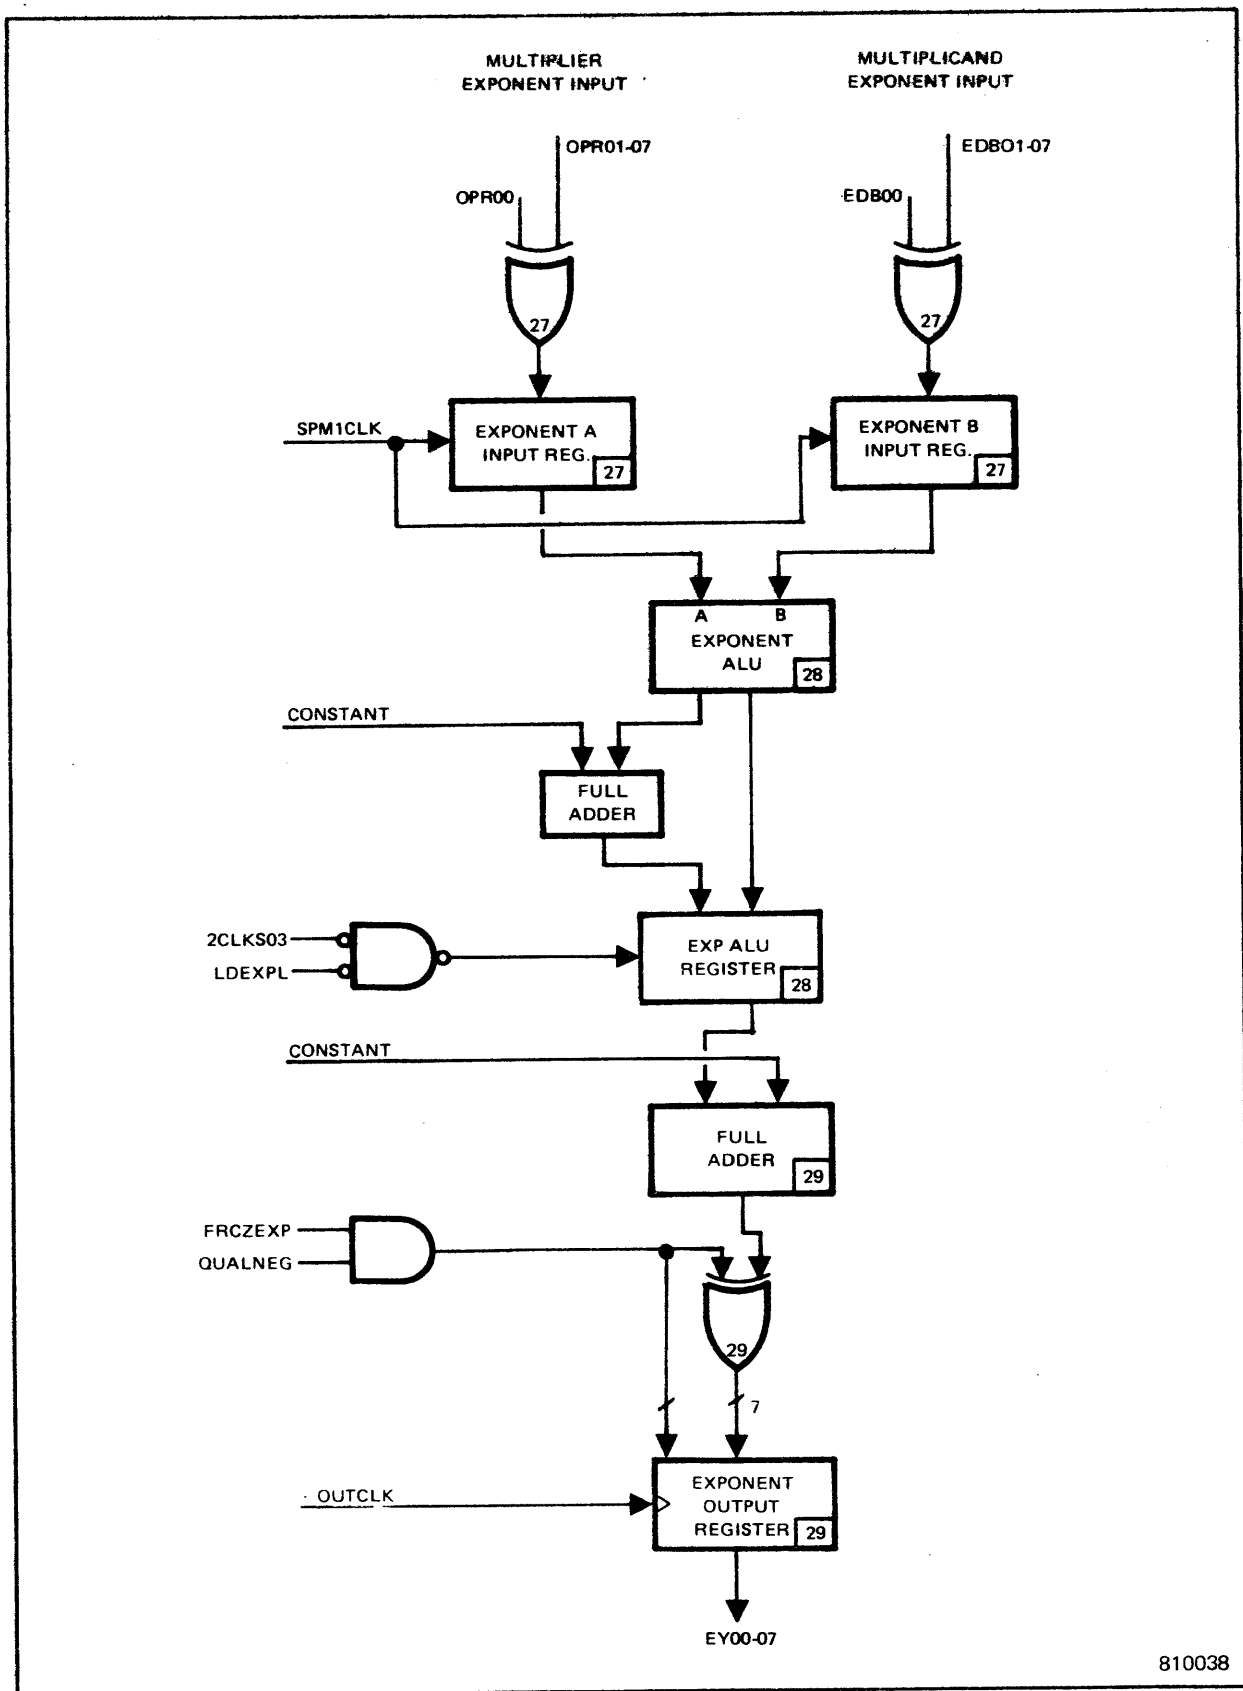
MULTIPLIER EXPONENT INPUT

MULTIPLICAND EXPONENT INPUT

OPR01-07

OPR00

EDBO1-07

EDB00

27

27

SPM1CLK

EXPONENT A INPUT REG.

27

EXPONENT B INPUT REG.

27

A

B

EXPONENT ALU

28

CONSTANT

FULL ADDER

2CLKS03

LDEXPL

EXP ALU REGISTER

28

CONSTANT

FULL ADDER

29

FRCZEXP

QUALNEG

29

7

OUTCLK

EXPONENT OUTPUT REGISTER

29

EY00-07

810038